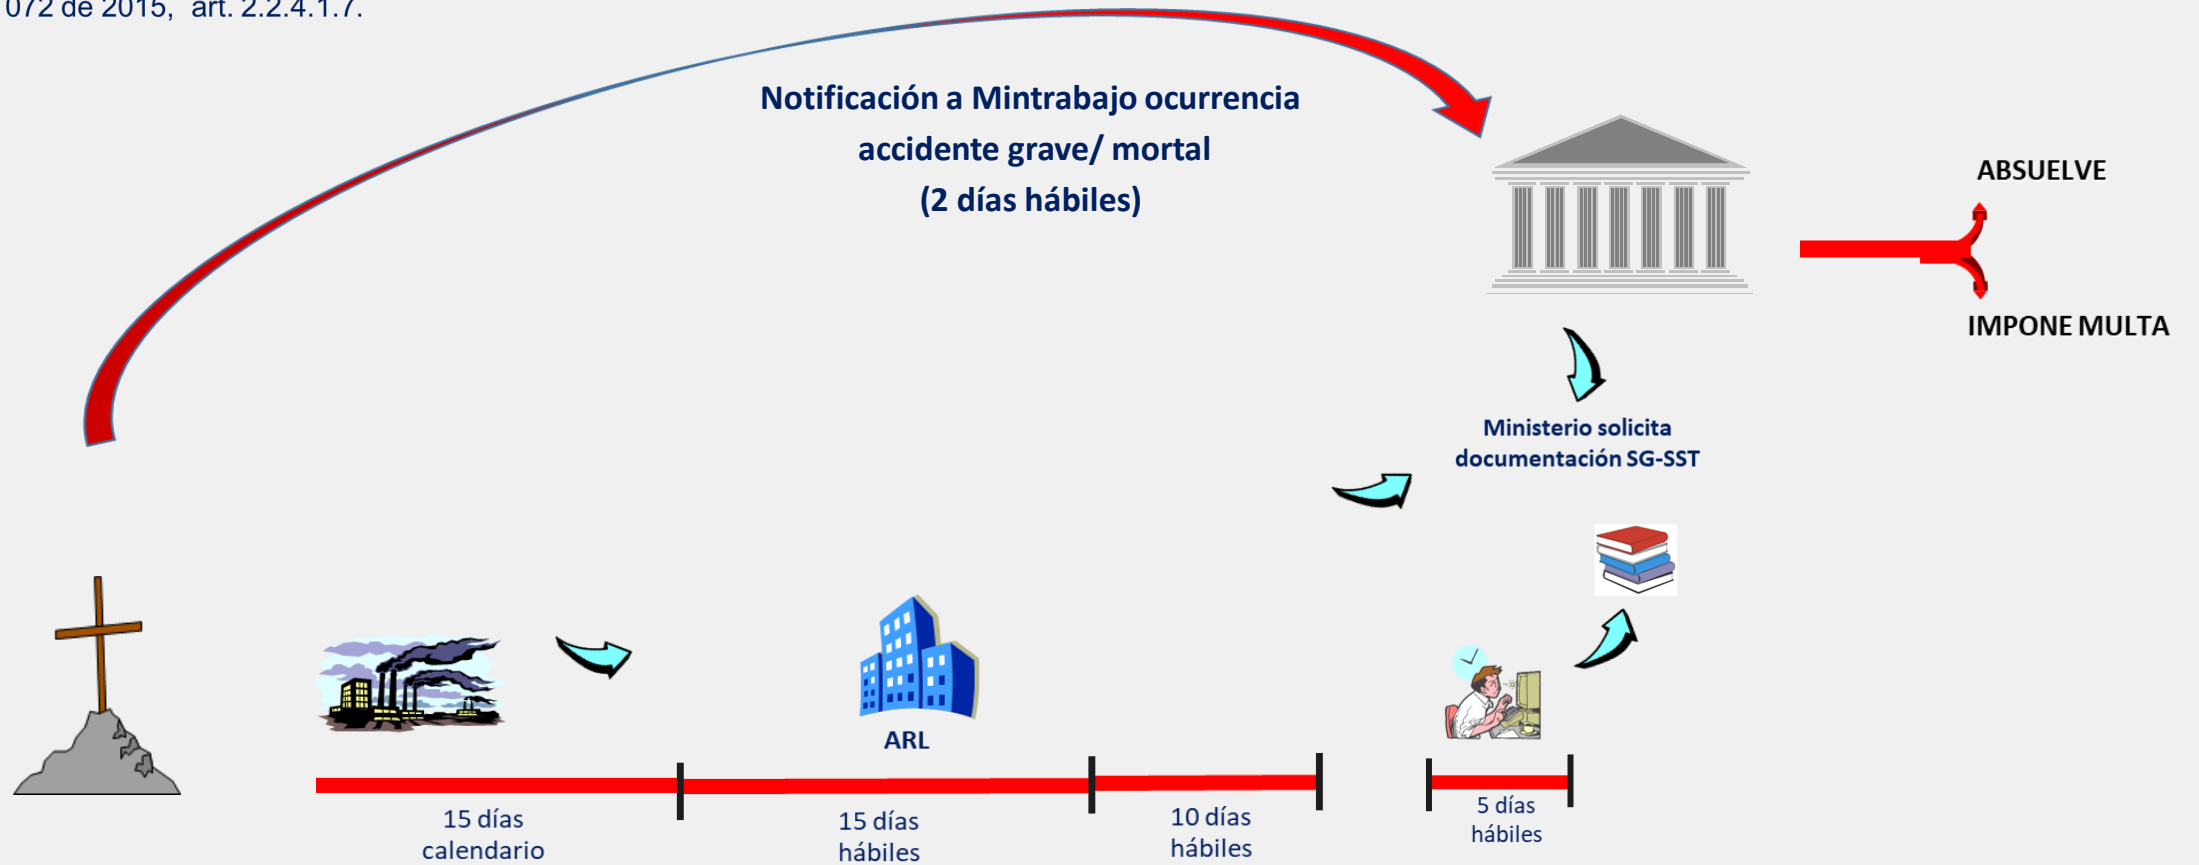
072 de 2015, art. 2.2.4.1.7.

Notificación a Mintrabajo ocurrencia accidente grave/ mortal (2 días hábiles)

ABSUELVE

IMPONE MULTA

Ministerio solicita documentación SG-SST

ARL

15 días calendario

15 días hábiles

10 días hábiles

5 días hábiles